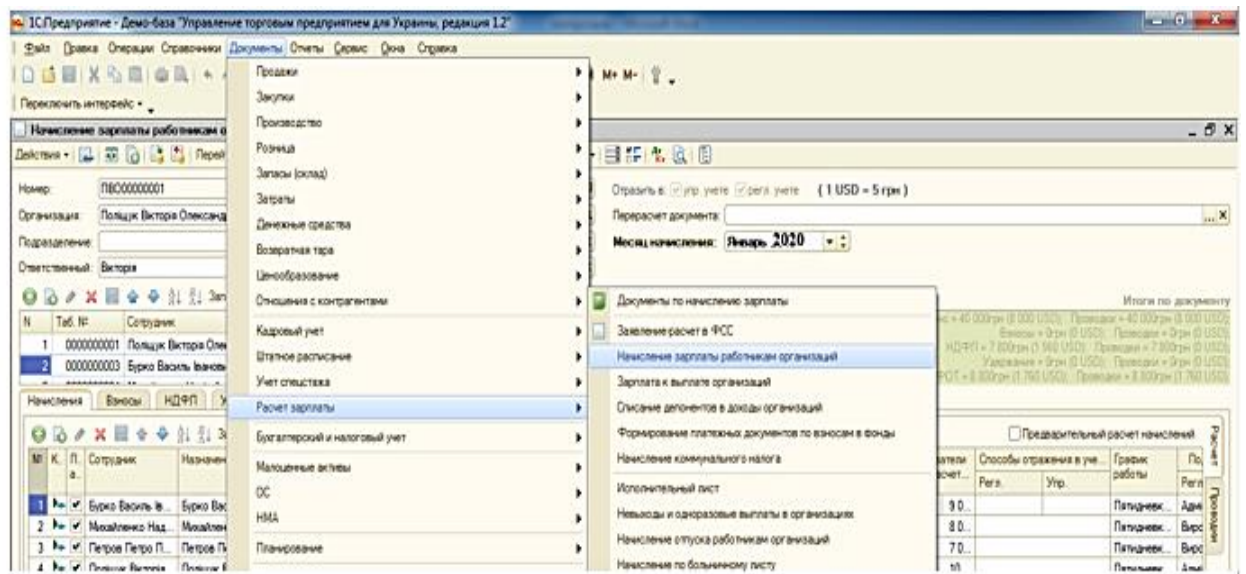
1С:Предприятие - Демо-база "Управление торговым предприятием для Украины, редакция 1.2"

Файл Правка Операции Справочники Документы Отчеты Сервис Окна Справка

M+ M-

Переключить интерфейс

Начисление зарплаты работникам о

Действия Перей

Номер: ПВО00000001

Организация: Полщук Виктория Олександ

Подразделение:

Ответственный: Виктория

N Таб. № Сотрудник

1 0000000001 Полщук Виктория Оле

2 0000000003 Бурко Василь Іванов

Начисления Взносы НДФЛ

№ К. П. Сотрудник Назначени

1 Бурко Василь Ів... Бурко Вас

2 Михайленко Над... Михайлен

3 Петров Петро П... Петров П

4 Полщук Виктория Полщук

Продажи
Закупки
Производство
Розница
Запасы (склад)
Затраты
Денежные средства
Возвратная тара
Ценообразование
Отношения с контрагентами
Кадровый учет
Штатное расписание
Учет спецодежды
Расчет зарплаты
Бухгалтерский и налоговый учет
Малоценные активы
ОС
НМА
Планирование

Отразить в: упр. учете регл. учете (1 USD = 5 грн)

Перерасчет документа:

Месяц начисления: Январь 2020

Документы по начислению зарплаты
Заявление расчет в ФСС
Начисление зарплаты работникам организаций
Зарплата к выплате организаций
Списание депонентов в доходы организаций
Формирование платежных документов по взносам в фонды
Начисление коммунального налога
Исполнительный лист
Невыходы и одноразовые выплаты в организациях
Начисление отпуска работникам организаций
Начисление по больничному листу

Итоги по документу

Предварительный расчет начислений

Способы отражения в уче... Рег... Упр.

График работы

Пятидневк...
Пятидневк...
Пятидневк...
Пятидневк...

Расчет

Проводки